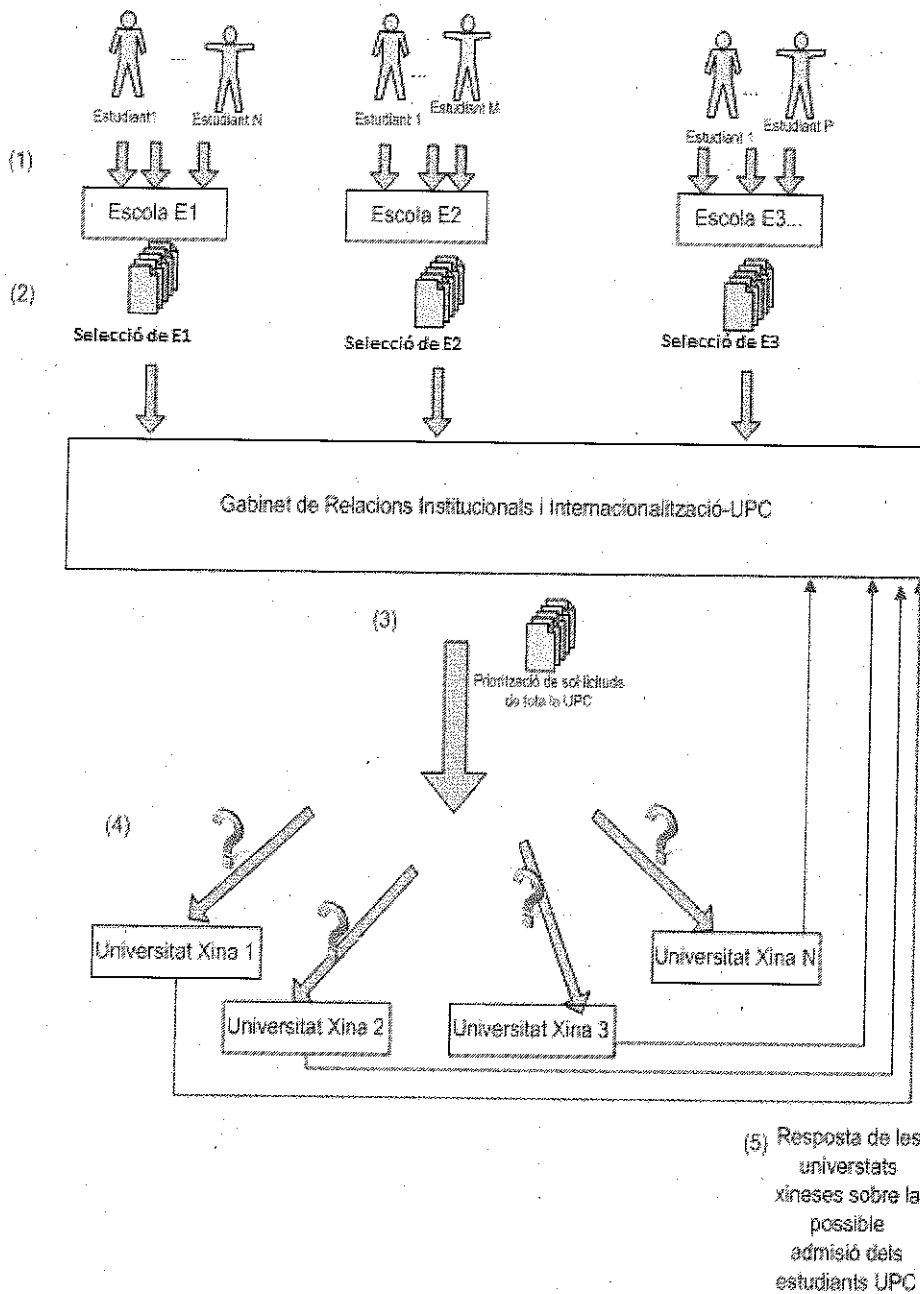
Estudiant1 ... Estudiant N

Estudiant 1 ... Estudiant M

Estudiant 1 ... Estudiant P

(1)

Escola E1

Escola E2

Escola E3...

(2)

Selecció de E1

Selecció de E2

Selecció de E3

Gabinet de Relacions Institucionals i Internacionalització-UPC

(3)

Priorització de sol·licituds de tota la UPC

(4)

Universitat Xina 1

Universitat Xina 2

Universitat Xina 3

Universitat Xina N

(5) Resposta de les universtats xineses sobre la possible admisió dels estudiants UPC